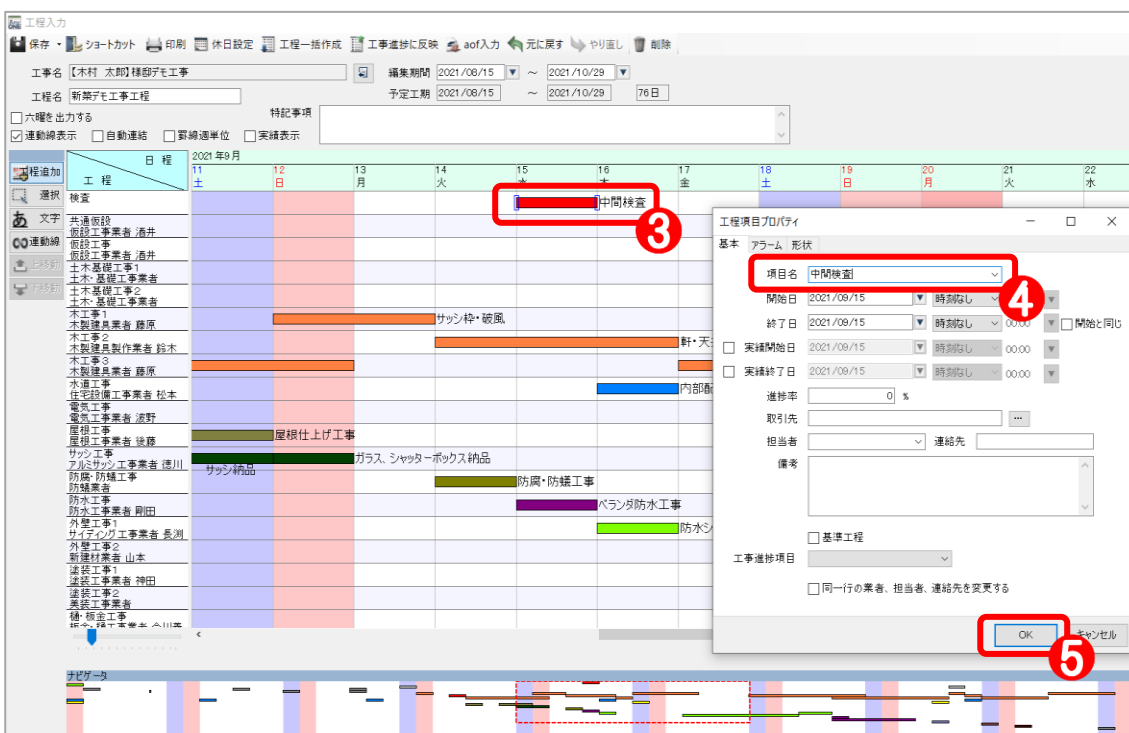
工程入力

保存 ショートカット 印刷 休日設定 工程一括作成 工事進捗に反映 aof入力 元に戻す やり直し 削除

工事名 【木村 太郎】様邸デモ工事 編集期間 2021/08/15 ～ 2021/10/29
工程名 新築デモ工事工程 予定工期 2021/08/15 ～ 2021/10/29 76日
六曜を出力する 特記事項
連動線表示 自動連結 罫線週単位 実績表示

工程追加 選択 文字 連動線 上移動 下移動

日程
工程
2021年9月
11 土 12 日 13 月 14 火 15 水 16 木 17 金 18 土 19 日 20 月 21 火 22 水

検査 中間検査
共通仮設 仮設工事業 酒井
仮設工事 仮設工事業者 酒井
土木基礎工事1 土木・基礎工事業者
土木基礎工事2 土木・基礎工事業者
木工事1 木製建具業者 藤原 サッシ枠・破風
木工事2 木製建具製作業者 鈴木 軒・天
木工事3 木製建具業者 藤原
水道工事 住宅設備工事業者 松本 内部配
電気工事 電気工事業者 波野
屋根工事 屋根工事業者 後藤 屋根仕上げ工事
サッシ工事 アルミサッシ工事業者 徳川 ガラス、シャッターボックス納品 サッシ納品
防腐・防蟻工事 防蟻業者 防腐・防蟻工事
防水工事 防水工事業者 剛田 ベランダ防水工事
外壁工事1 サイディング工事業者 長渕 防水シ
外壁工事2 新建材業者 山本
塗装工事1 塗装工事業者 神田
塗装工事2 美装工事業者
樋・板金工事 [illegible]

ナビゲータ

③

工程項目プロパティ
基本 アラーム 形状
項目名 中間検査
開始日 2021/09/15 時刻なし
終了日 2021/09/15 時刻なし 00:00 開始と同じ
実績開始日 2021/09/15 時刻なし 00:00
実績終了日 2021/09/15 時刻なし 00:00
進捗率 0 %
取引先 ...
担当者 連絡先
備考
基準工程
工事進捗項目
同一行の業者、担当者、連絡先を変更する
OK キャンセル

④
⑤